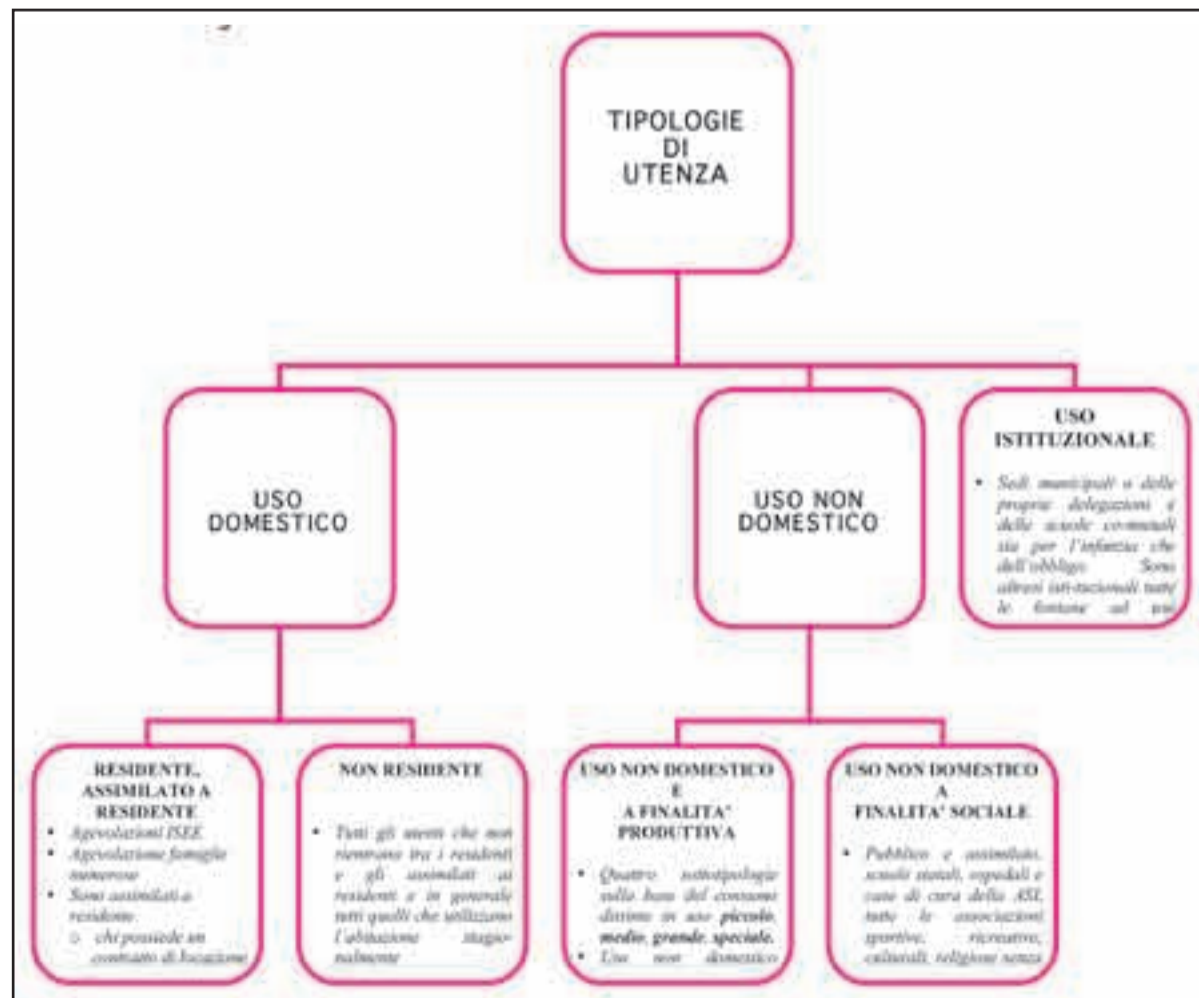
TIPOLOGIE DI UTENZA

USO DOMESTICO

USO NON DOMESTICO

USO ISTITUZIONALE

- Sedi municipali e delle proprie delegazioni e delle scuole comunali sia per l'infanzia che dell'obbligo. Sono altresì istituzionali tutte le fontane ad uso

RESIDENTE, ASSIMILATO A RESIDENTE

- Agevolazioni ISEE
- Agevolazione famiglie numerose
- Sono assimilati a residente:
  - chi possiede un contratto di locazione

NON RESIDENTE

- Tutti gli utenti che non rientrano tra i residenti e gli assimilati ai residenti e in generale tutti quelli che utilizzano l'abitazione stagionalmente

USO NON DOMESTICO E A FINALITA' PRODUTTIVA

- Quattro sottotipologie sulla base del consumo distinte in uso **piccolo**, **medio**, **grande**, **speciale**.
- Uso non domestico

USO NON DOMESTICO A FINALITA' SOCIALE

- Pubblico e assimilato, scuole statali, ospedali e case di cura della ASL, tutte le associazioni sportive, ricreative, culturali, religiose senza